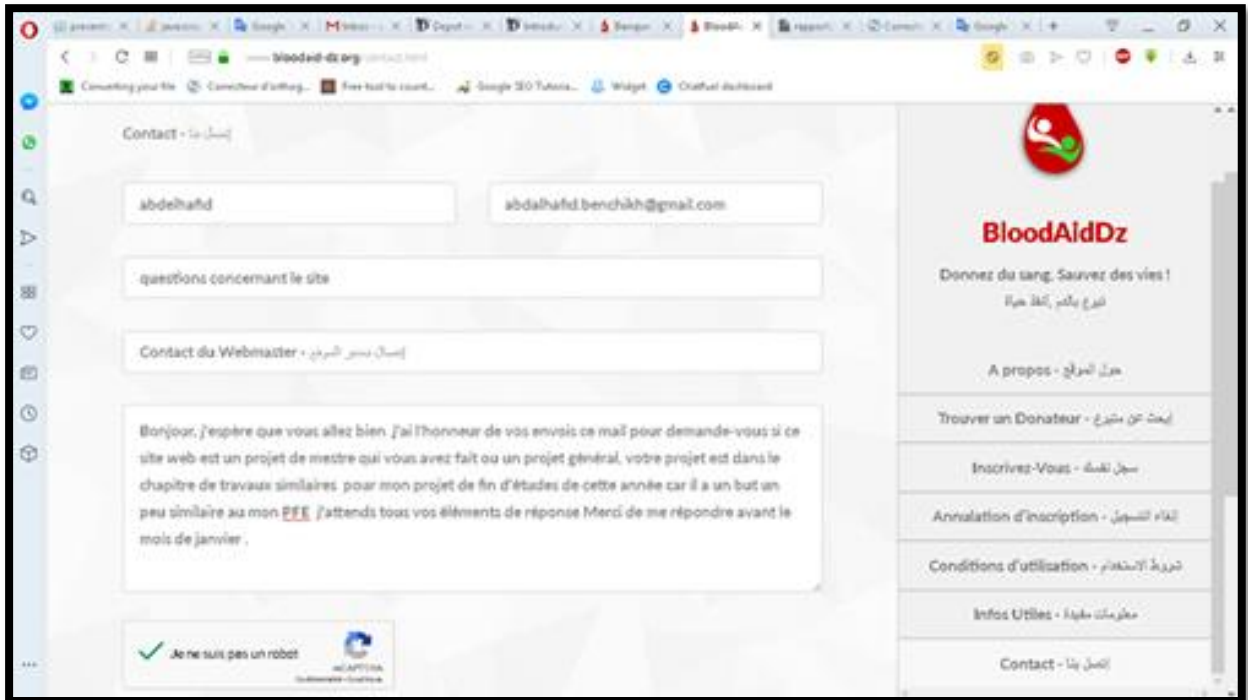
bloodaid-dz.org

Converting your file Correcteur d'orthog... Free tool to count... Google SEO Tutoria... Widget Chatfuel dashboard

Contact - إتصل بنا

abdelhafid

abdalhafid.benchikh@gmail.com

questions concernant le site

Contact du Webmaster - إتصال بمدير الموقع

Bonjour, j'espère que vous allez bien. j'ai l'honneur de vos envois ce mail pour demande-vous si ce site web est un projet de mestre qui vous avez fait ou un projet général, votre projet est dans le chapitre de travaux similaires pour mon projet de fin d'études de cette année car il a un but un peu similaire au mon PFE. j'attends tous vos éléments de réponse Merci de me répondre avant le mois de janvier .

Je ne suis pas un robot

reCAPTCHA

BloodAidDz

Donnez du sang. Sauvez des vies !

تبرع بالدم ,أنقذ حياة

A propos - حول الموقع

Trouver un Donateur - إبحث عن متبرع

Inscrivez-Vous - سجل نفسك

Annulation d'inscription - إلغاء التسجيل

Conditions d'utilisation - شروط الاستخدام

Infos Utiles - معلومات مفيدة

Contact - إتصل بنا